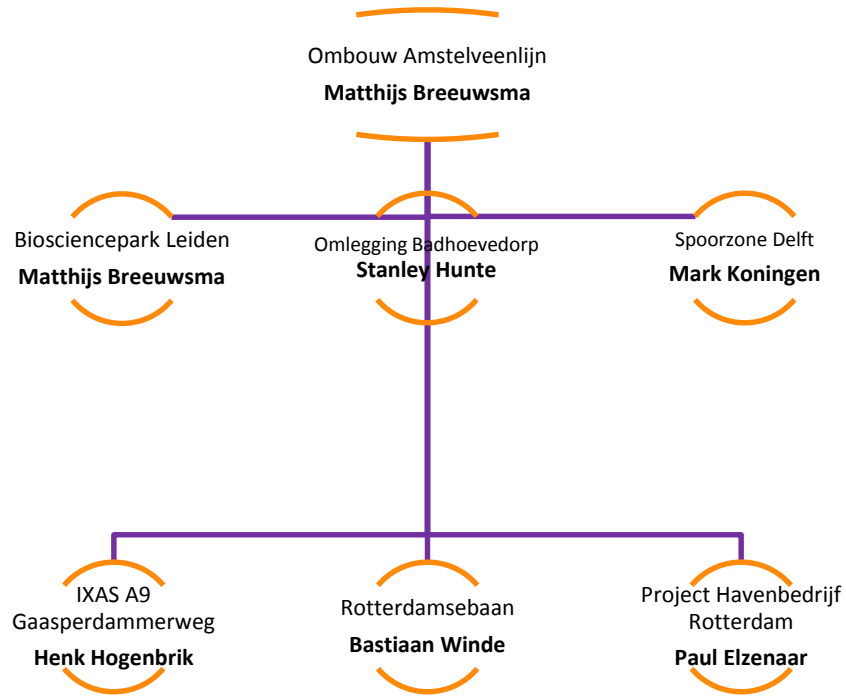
Ombouw Amstelveenlijn
**Matthijs Breeuwsma**

Biosciencepark Leiden
**Matthijs Breeuwsma**

Omlegging Badhoevedorp
**Stanley Hunte**

Spoorzone Delft
**Mark Koningen**

IXAS A9
Gaasperdammerweg
**Henk Hogenbrik**

Rotterdamsebaan
**Bastiaan Winde**

Project Havenbedrijf
Rotterdam
**Paul Elzenaar**